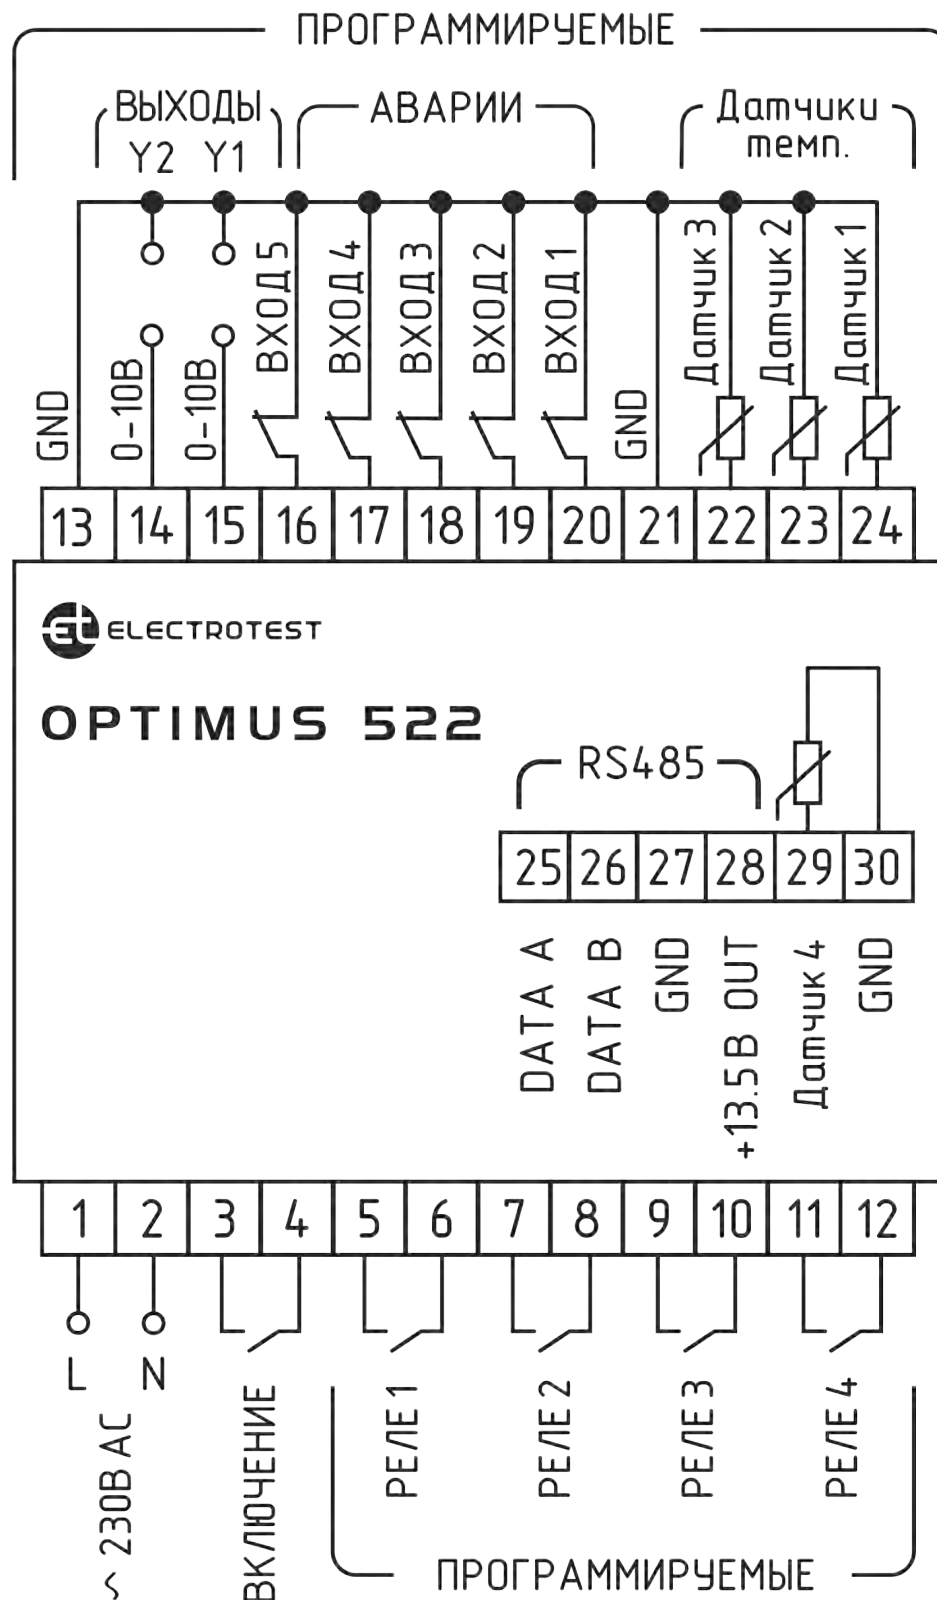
ПРОГРАММИРУЕМЫЕ

ВЫХОДЫ
Y2 Y1

АВАРИИ

Датчики темп.

GND
0-10В
0-10В
ВХОД 5
ВХОД 4
ВХОД 3
ВХОД 2
ВХОД 1
GND
Датчик 3
Датчик 2
Датчик 1

| 13 | 14 | 15 | 16 | 17 | 18 | 19 | 20 | 21 | 22 | 23 | 24 |
|---|---|---|---|---|---|---|---|---|---|---|---|

ELECTROTEST

OPTIMUS 522

RS485

| 25 | 26 | 27 | 28 | 29 | 30 |
|---|---|---|---|---|---|

DATA A
DATA B
GND
+13.5 В OUT
Датчик 4
GND

| 1 | 2 | 3 | 4 | 5 | 6 | 7 | 8 | 9 | 10 | 11 | 12 |
|---|---|---|---|---|---|---|---|---|---|---|---|

L N
~ 230В AC
ВКЛЮЧЕНИЕ
РЕЛЕ 1
РЕЛЕ 2
РЕЛЕ 3
РЕЛЕ 4

ПРОГРАММИРУЕМЫЕ